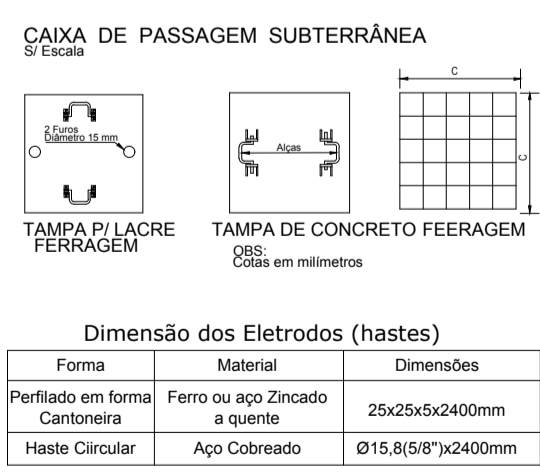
CAIXA DE PASSAGEM SUBTERRÂNEA
S/ Escala

2 Furos
Diâmetro 15 mm

Alças

C

C

TAMPA P/ LACRE
FERRAGEM

TAMPA DE CONCRETO FEERAGEM

OBS:
Cotas em milímetros

Dimensão dos Eletrodos (hastes)

| Forma | Material | Dimensões |
|---|---|---|
| Perfilado em forma Cantoneira | Ferro ou aço Zincado a quente | 25x25x5x2400mm |
| Haste Ciircular | Aço Cobreado | Ø15,8(5/8")x2400mm |